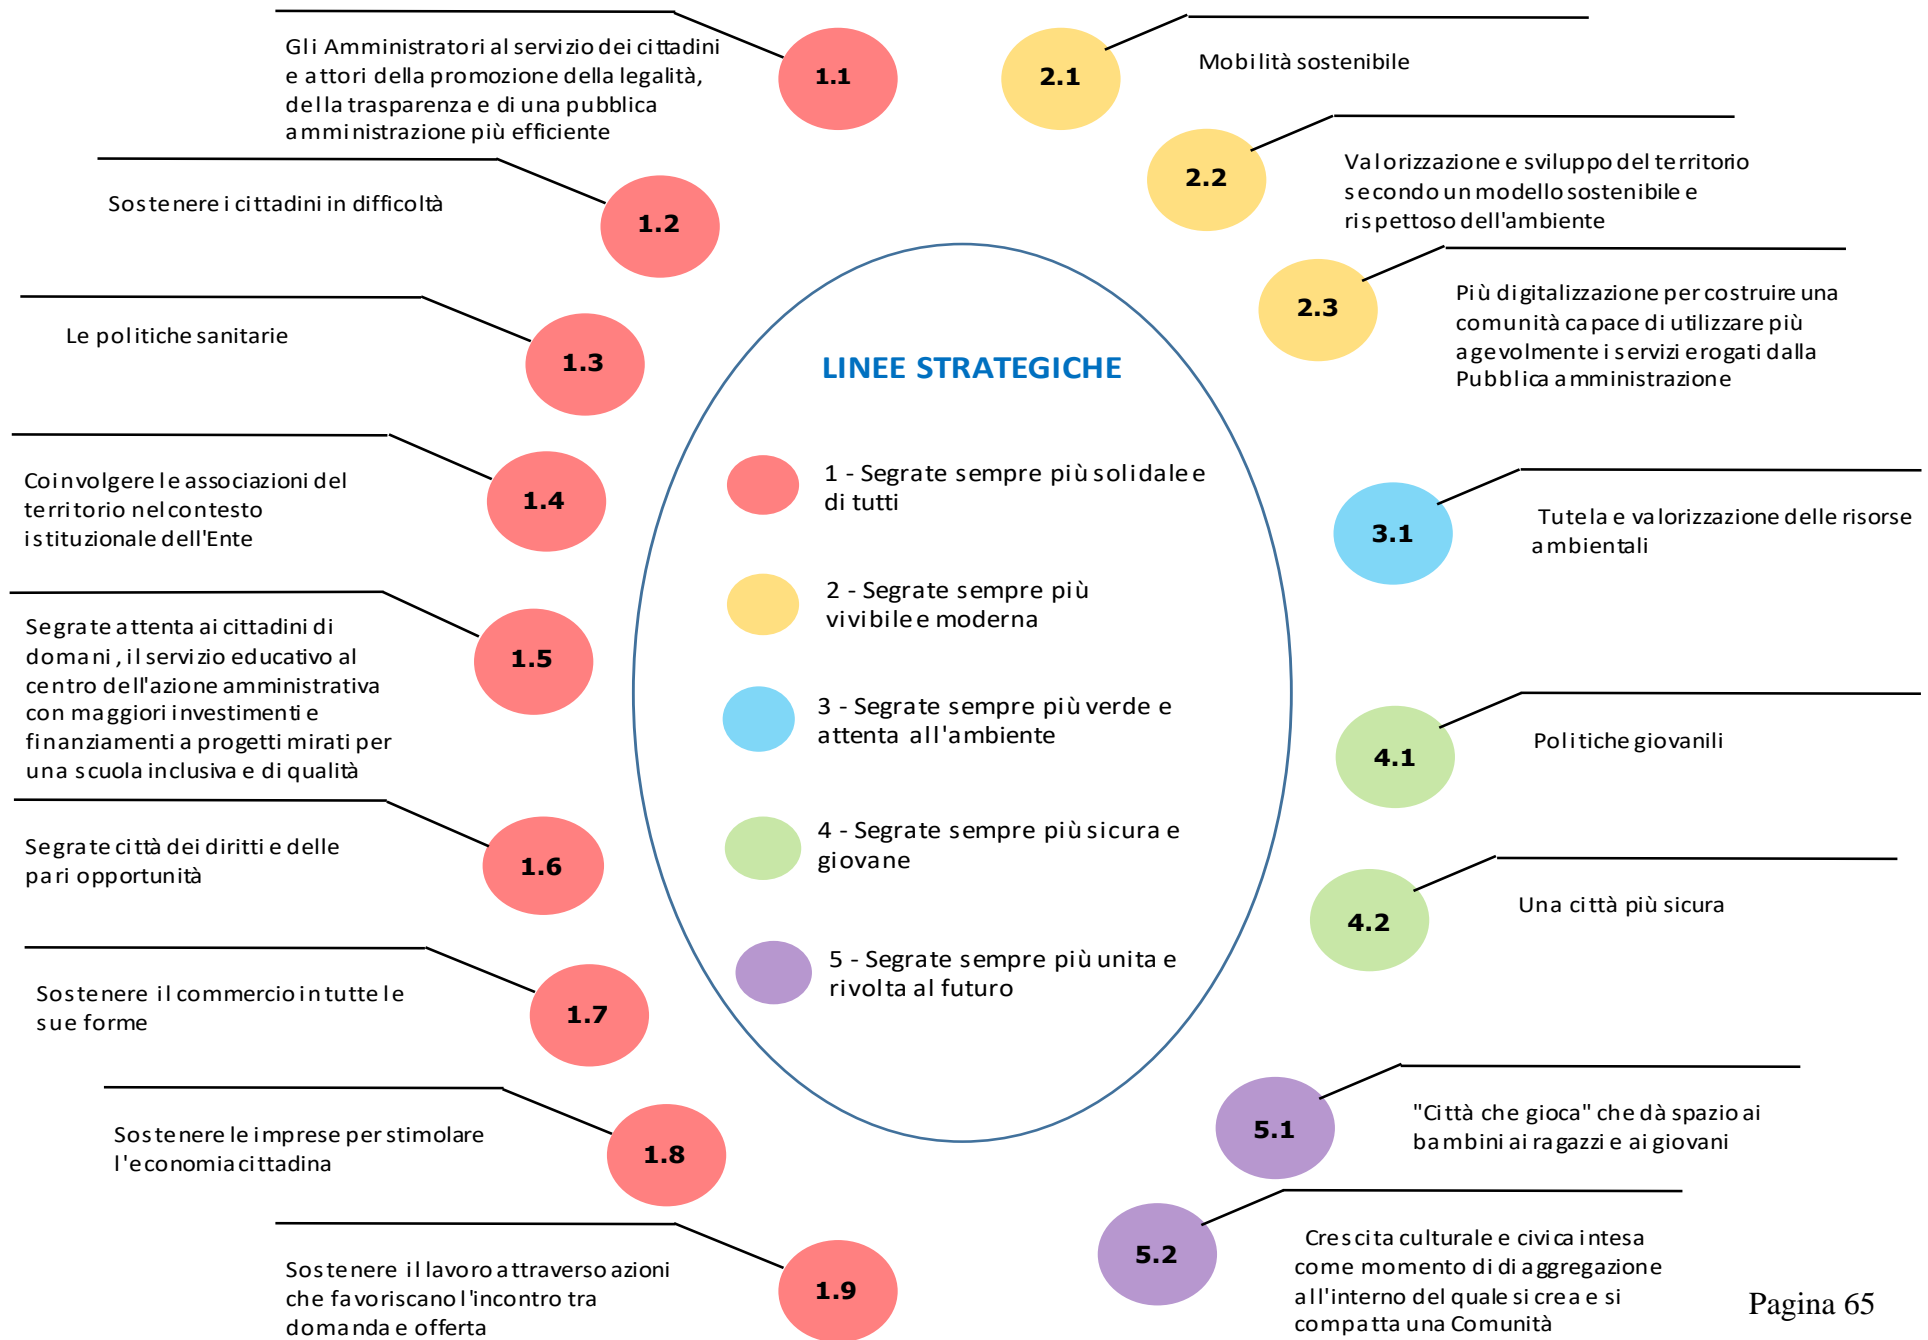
Gli Amministratori al servizio dei cittadini e attori della promozione della legalità, della trasparenza e di una pubblica amministrazione più efficiente

1.1

2.1

Mobilità sostenibile

Sostenere i cittadini in difficoltà

1.2

2.2

Valorizzazione e sviluppo del territorio secondo un modello sostenibile e rispettoso dell'ambiente

2.3

Più digitalizzazione per costruire una comunità capace di utilizzare più agevolmente i servizi erogati dalla Pubblica amministrazione

Le politiche sanitarie

1.3

LINEE STRATEGICHE

1 - Segrate sempre più solidale e di tutti

2 - Segrate sempre più vivibile e moderna

3 - Segrate sempre più verde e attenta all'ambiente

4 - Segrate sempre più sicura e giovane

5 - Segrate sempre più unita e rivolta al futuro

Coinvolgere le associazioni del territorio nel contesto istituzionale dell'Ente

1.4

3.1

Tutela e valorizzazione delle risorse ambientali

Segrate attenta ai cittadini di domani, il servizio educativo al centro dell'azione amministrativa con maggiori investimenti e finanziamenti a progetti mirati per una scuola inclusiva e di qualità

1.5

4.1

Politiche giovanili

Segrate città dei diritti e delle pari opportunità

1.6

4.2

Una città più sicura

Sostenere il commercio in tutte le sue forme

1.7

5.1

"Città che gioca" che dà spazio ai bambini ai ragazzi e ai giovani

Sostenere le imprese per stimolare l'economia cittadina

1.8

5.2

Crescita culturale e civica intesa come momento di di aggregazione all'interno del quale si crea e si compatta una Comunità

Sostenere il lavoro attraverso azioni che favoriscano l'incontro tra domanda e offerta

1.9

Pagina 65